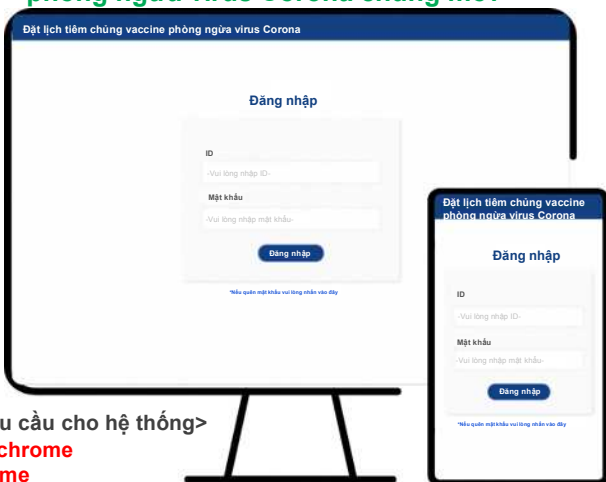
phòng ngừa virus Corona chủng mới

Đặt lịch tiêm chủng vaccine phòng ngừa virus Corona

Đăng nhập

ID

-Vui lòng nhập ID-

Mật khẩu

-Vui lòng nhập mật khẩu-

Đăng nhập

*Nếu quên mật khẩu vui lòng nhấn vào đây

Đặt lịch tiêm chủng vaccine phòng ngừa virus Corona

Đăng nhập

ID

-Vui lòng nhập ID-

Mật khẩu

-Vui lòng nhập mật khẩu-

Đăng nhập

*Nếu quên mật khẩu vui lòng nhấn vào đây

u cầu cho hệ thống>
chrome
me